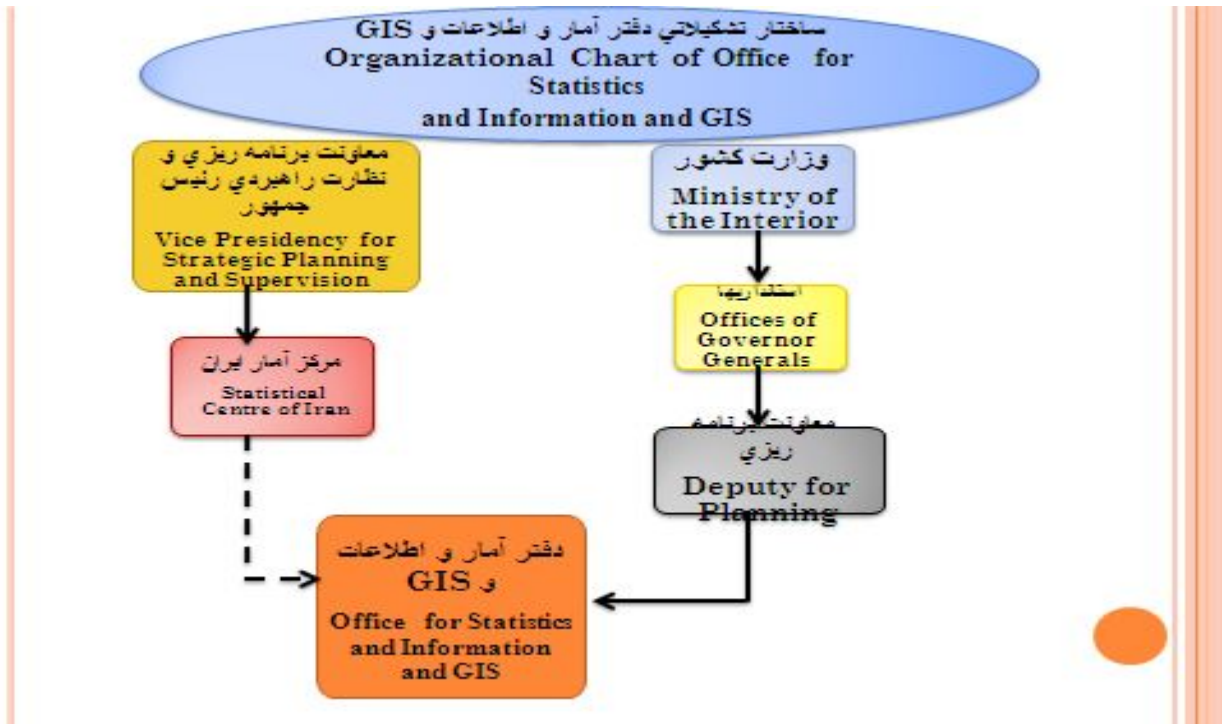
ساختار تشكيلاتي دفتر آمار و اطلاعات و GIS
Organizational Chart of Office for Statistics
and Information and GIS

معاونت برنامه ريزي و نظارت راهبردي رئيس جمهور
Vice Presidency for Strategic Planning and Supervision

وزارت كشور
Ministry of the Interior

استانداريها
Offices of Governor Generals

مركز آمار ايران
Statistical Centre of Iran

معاونت برنامه ريزي
Deputy for Planning

دفتر آمار و اطلاعات و GIS
Office for Statistics and Information and GIS